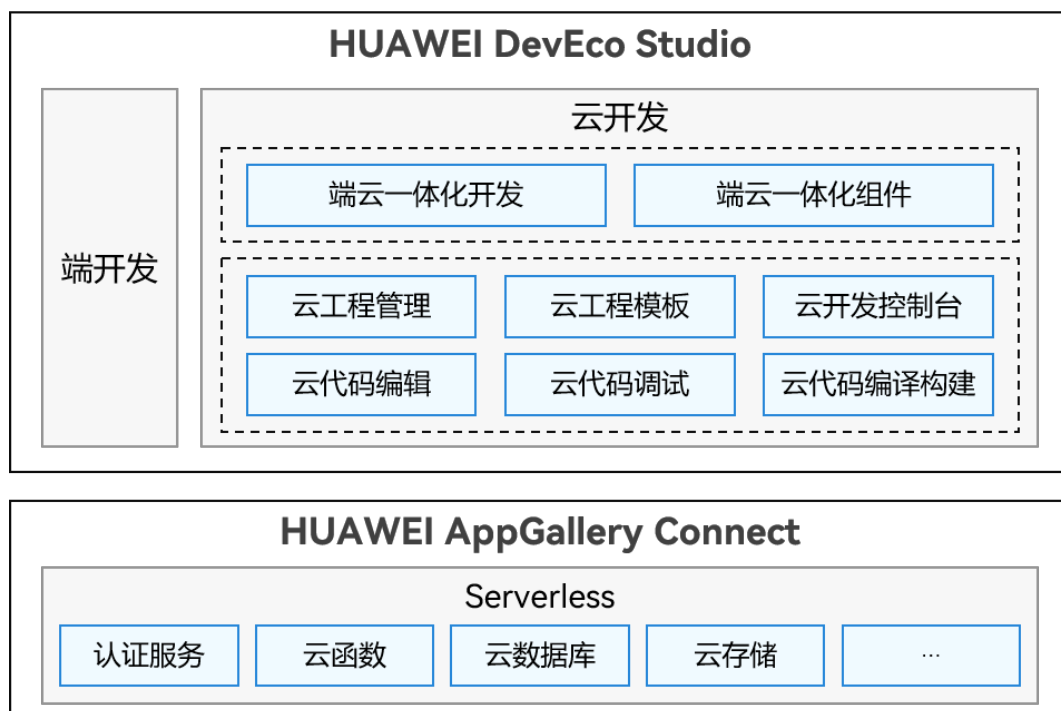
HUAWEI DevEco Studio

端开发

云开发

端云一体化开发

端云一体化组件

云工程管理

云工程模板

云开发控制台

云代码编辑

云代码调试

云代码编译构建

HUAWEI AppGallery Connect

Serverless

认证服务

云函数

云数据库

云存储

…